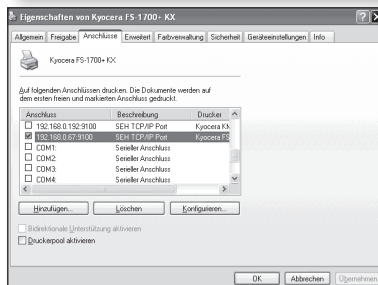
Eigenschaften von Kyocera FS-1700+ KX

Allgemein | Freigabe | Anschlüsse | Erweitert | Farbverwaltung | Sicherheit | Geräteeinstellungen | Info

Kyocera FS-1700+ KX

Auf folgenden Anschlüssen drucken. Die Dokumente werden auf dem ersten freien und markierten Anschluss gedruckt.

| Anschluss | Beschreibung | Drucker |
|---|---|---|
| 192.168.0.192:9100 | SEH TCP/IP Port | Kyocera KX |
| 192.168.0.67:9100 | SEH TCP/IP Port | Kyocera FS |
| COM1: | Serieller Anschluss | |
| COM2: | Serieller Anschluss | |
| COM3: | Serieller Anschluss | |
| COM4: | Serieller Anschluss | |

Hinzufügen... | Löschen | Konfigurieren...

Bidirektionale Unterstützung aktivieren

Druckerpool aktivieren

OK | Abbrechen | Übernehmen